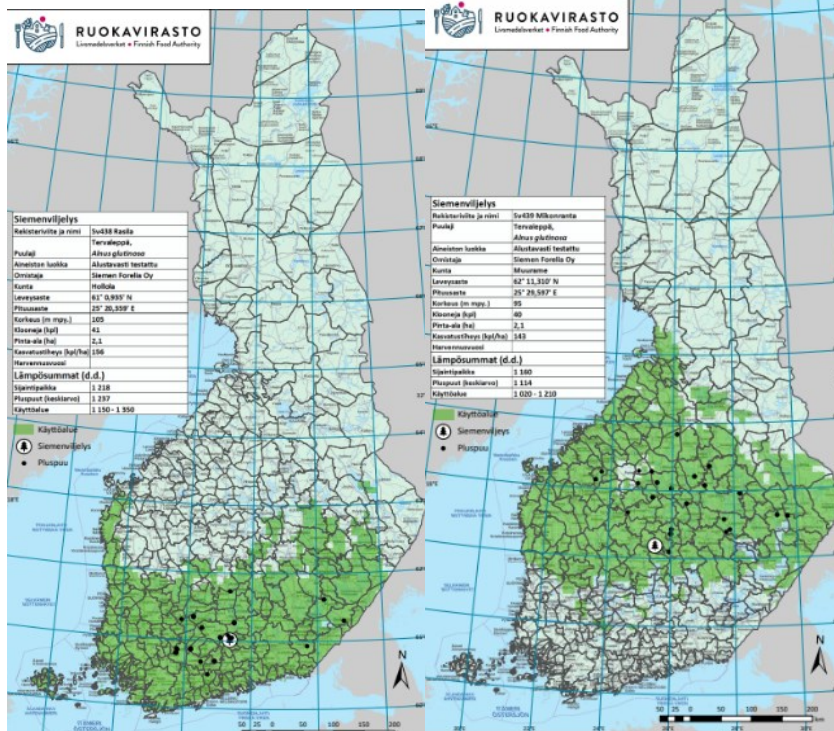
RUOKAVIRASTO
Livsmedelsverket • Finnish Food Authority

Siemenviljelys

| | |
|---|---|
| Rekisteritunnus ja nimi | Sv438 Kasila |
| Puulaji | Tervaleppä, *Alnus glutinosa* |
| Aineiston luokka | Alustavasti testattu |
| Omistaja | Siemen Forelia Oy |
| Kunta | Hollola |
| Leveysaste | 61° 0,935' N |
| Pituusaste | 25° 20,359' E |
| Korkeus (m mpy.) | 105 |
| Klooneja (kpl) | 41 |
| Pinta-ala (ha) | 2,1 |
| Kasvatustiheys (kpl/ha) | 156 |
| Harvennusvuosi | |

Lämpösummat (d.d.)

| | |
|---|---|
| Sijaintipaikka | 1 218 |
| Pluspuut (keskiarvo) | 1 237 |
| Käyttöalue | 1 150 - 1 350 |

Käyttöalue
Siemenviljelys
Pluspuu

N

0 25 50 100 150 200

RUOKAVIRASTO
Livsmedelsverket • Finnish Food Authority

Siemenviljelys

| | |
|---|---|
| Rekisteritunnus ja nimi | Sv439 Mikonranta |
| Puulaji | Tervaleppä, *Alnus glutinosa* |
| Aineiston luokka | Alustavasti testattu |
| Omistaja | Siemen Forelia Oy |
| Kunta | Muurame |
| Leveysaste | 62° 11,310' N |
| Pituusaste | 25° 29,597' E |
| Korkeus (m mpy.) | 95 |
| Klooneja (kpl) | 40 |
| Pinta-ala (ha) | 2,1 |
| Kasvatustiheys (kpl/ha) | 143 |
| Harvennusvuosi | |

Lämpösummat (d.d.)

| | |
|---|---|
| Sijaintipaikka | 1 160 |
| Pluspuut (keskiarvo) | 1 114 |
| Käyttöalue | 1 020 - 1 210 |

Käyttöalue
Siemenviljelys
Pluspuu

N

50 25 0 50 100 150 200 km